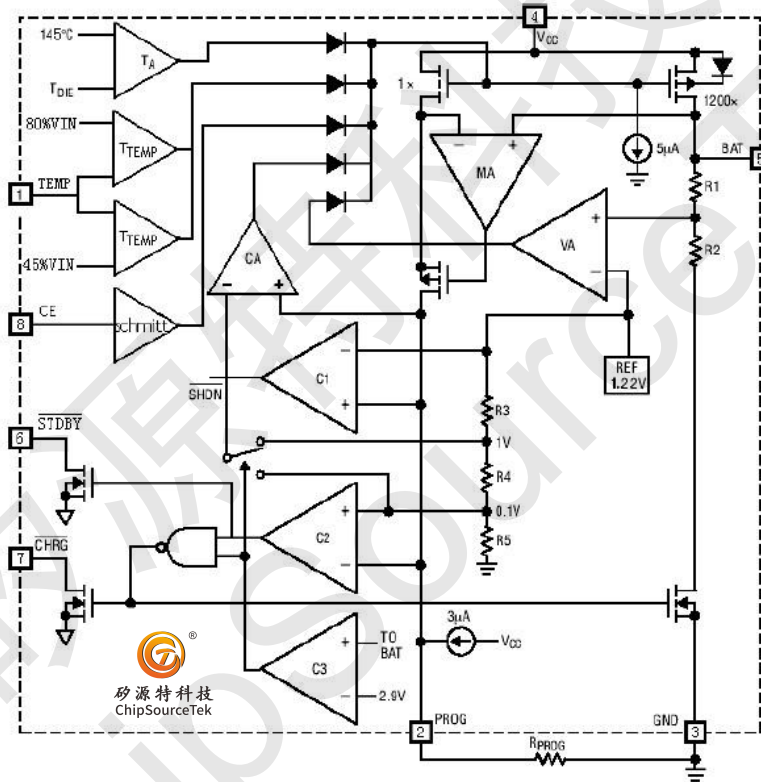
145°C
$T_A$
$T_{DIE}$
80%VIN
$T_{TEMP}$
1 TEMP
$T_{TEMP}$
45%VIN
8 CE
schmitt
4
$V_{CC}$
1×
1200×
MA
5μA
BAT 5
R1
R2
VA
CA
REF 1.22V
C1
$\overline{SHDN}$
R3
6 $\overline{STDBY}$
1V
R4
0.1V
C2
R5
7 $\overline{CHRG}$
3μA
$V_{CC}$
C3
TO BAT
2.9V
矽源特科技
ChipSourceTek
2 PROG
$R_{PROG}$
GND 3